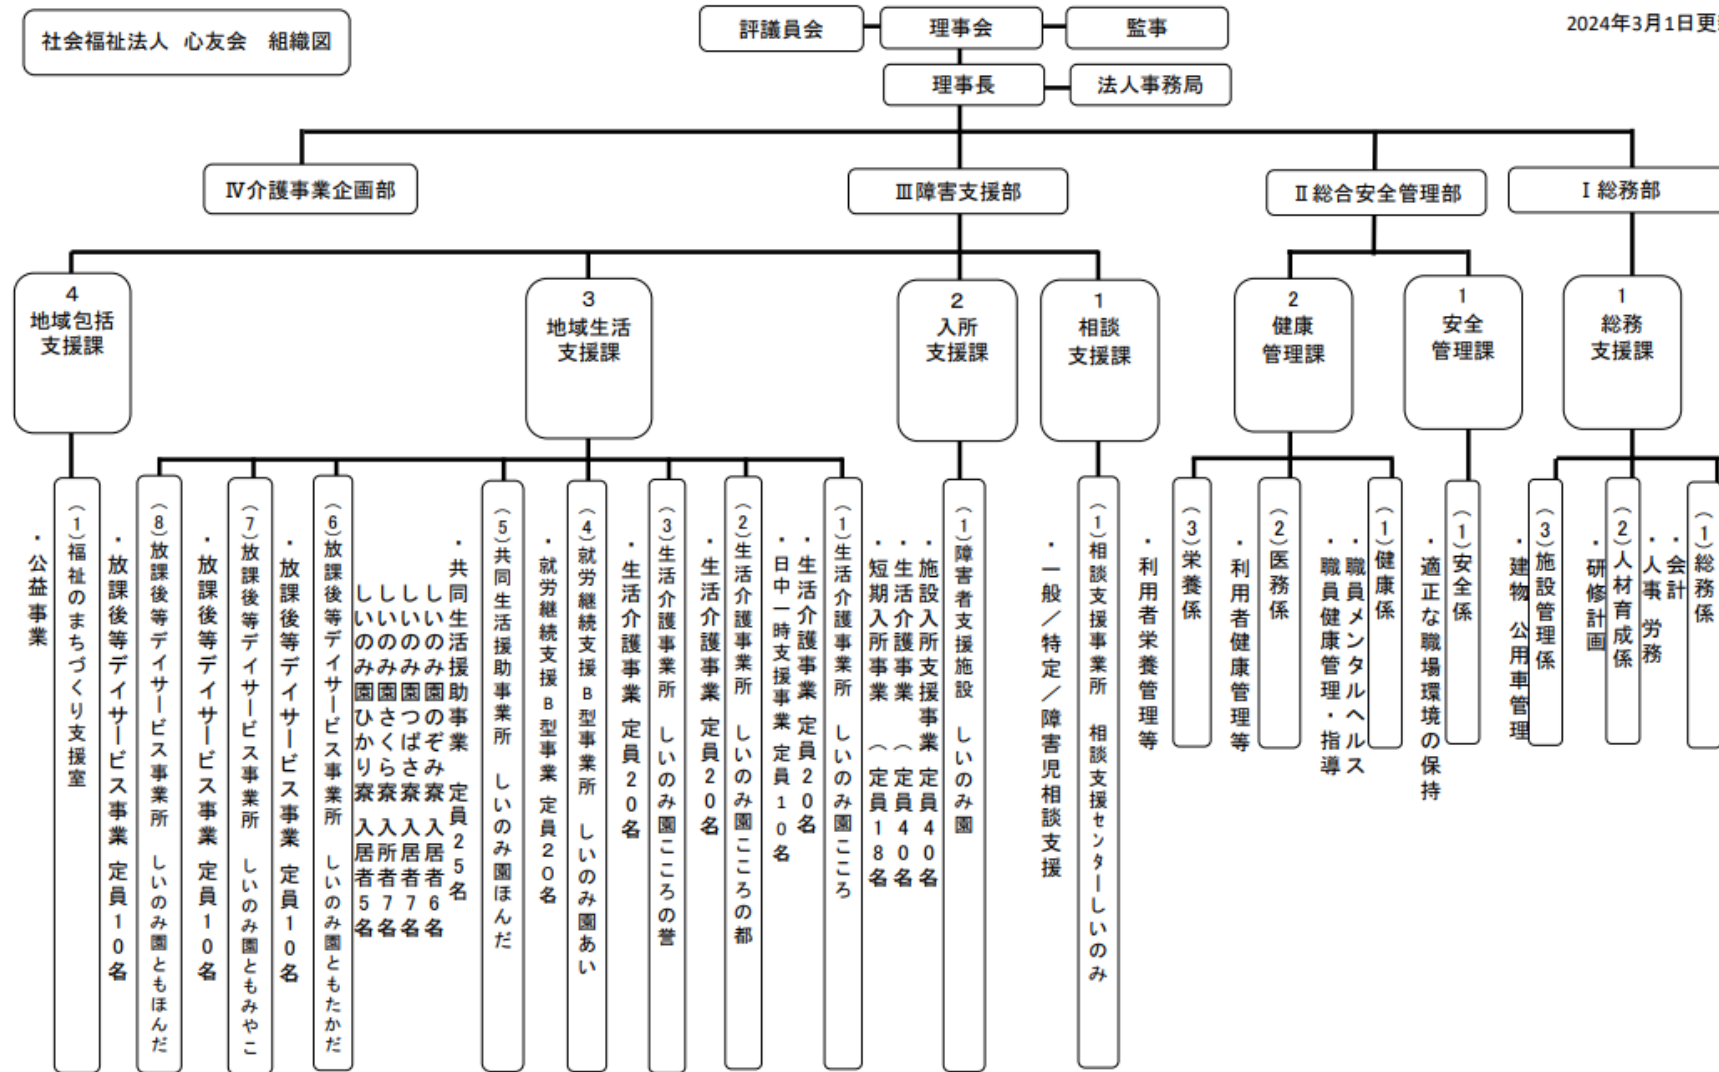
社会福祉法人 心友会 組織図

2024年3月1日更

評議員会
理事会
監事
理事長
法人事務局

Ⅳ介護事業企画部
Ⅲ障害支援部
Ⅱ総合安全管理部
Ⅰ総務部

4 地域包括支援課
3 地域生活支援課
2 入所支援課
1 相談支援課
2 健康管理課
1 安全管理課
1 総務支援課

(1)福祉のまちづくり支援室
・公益事業

(8)放課後等デイサービス事業所 しいのみ園ともほんだ
・放課後等デイサービス事業 定員10名

(7)放課後等デイサービス事業所 しいのみ園ともみやこ
・放課後等デイサービス事業 定員10名

(6)放課後等デイサービス事業所 しいのみ園ともたかだ
・放課後等デイサービス事業 定員10名

・共同生活援助事業 定員25名
しいのみ園のぞみ寮 入居者6名
しいのみ園つばさ寮 入居者7名
しいのみ園さくら寮 入居者7名
しいのみ園ひかり寮 入居者5名

(5)共同生活援助事業所 しいのみ園ほんだ

(4)就労継続支援B型事業所 しいのみ園あい
・就労継続支援B型事業 定員20名

(3)生活介護事業所 しいのみ園こころの誉
・生活介護事業 定員20名

(2)生活介護事業所 しいのみ園こころの都
・生活介護事業 定員20名

(1)生活介護事業所 しいのみ園こころ
・生活介護事業 定員20名
・日中一時支援事業 定員10名

(1)障害者支援施設 しいのみ園
・施設入所支援事業 定員40名
・生活介護事業 (定員40名
・短期入所事業 (定員18名

(1)相談支援事業所 相談支援センターしいのみ
・一般/特定/障害児相談支援

(3)栄養係
・利用者栄養管理等

(2)医務係
・利用者健康管理等

(1)健康係
・職員メンタルヘルス
・職員健康管理・指導

(1)安全係
・適正な職場環境の保持

(3)施設管理係
・建物 公用車管理

(2)人材育成係
・研修計画

(1)総務係
・会計
・人事 労務